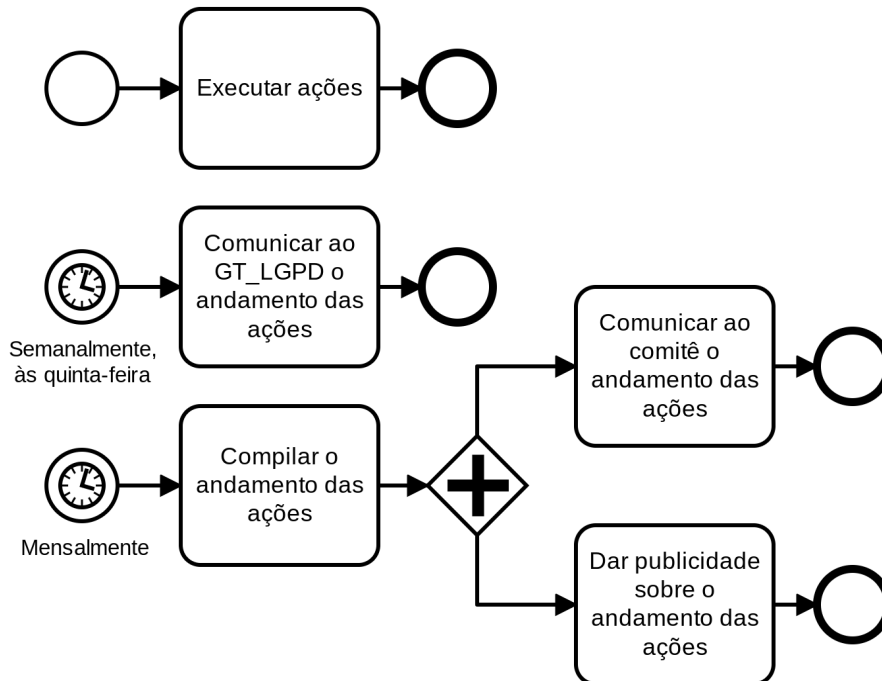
Executar ações

Comunicar ao GT_LGPD o andamento das ações

Semanalmente, às quinta-feira

Comunicar ao comitê o andamento das ações

Compilar o andamento das ações

Mensalmente

Dar publicidade sobre o andamento das ações